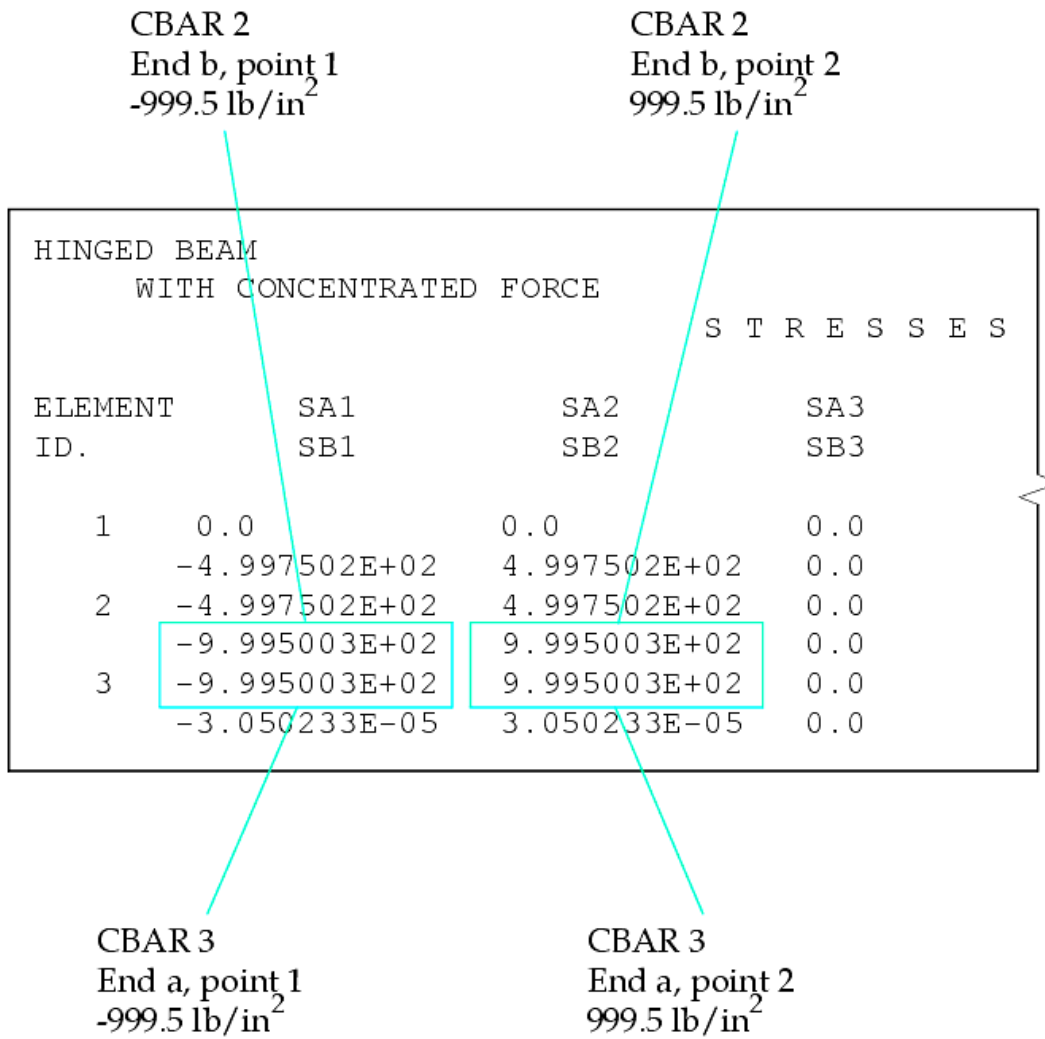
CBAR 2
End b, point 1
-999.5 lb/in$^2$

CBAR 2
End b, point 2
999.5 lb/in$^2$

HINGED BEAM
WITH CONCENTRATED FORCE

S T R E S S E S

| ELEMENT ID. | SA1 SB1 | SA2 SB2 | SA3 SB3 |
|---|---|---|---|
| 1 | 0.0 | 0.0 | 0.0 |
| | -4.997502E+02 | 4.997502E+02 | 0.0 |
| 2 | -4.997502E+02 | 4.997502E+02 | 0.0 |
| | -9.995003E+02 | 9.995003E+02 | 0.0 |
| 3 | -9.995003E+02 | 9.995003E+02 | 0.0 |
| | -3.050233E-05 | 3.050233E-05 | 0.0 |

CBAR 3
End a, point 1
-999.5 lb/in$^2$

CBAR 3
End a, point 2
999.5 lb/in$^2$